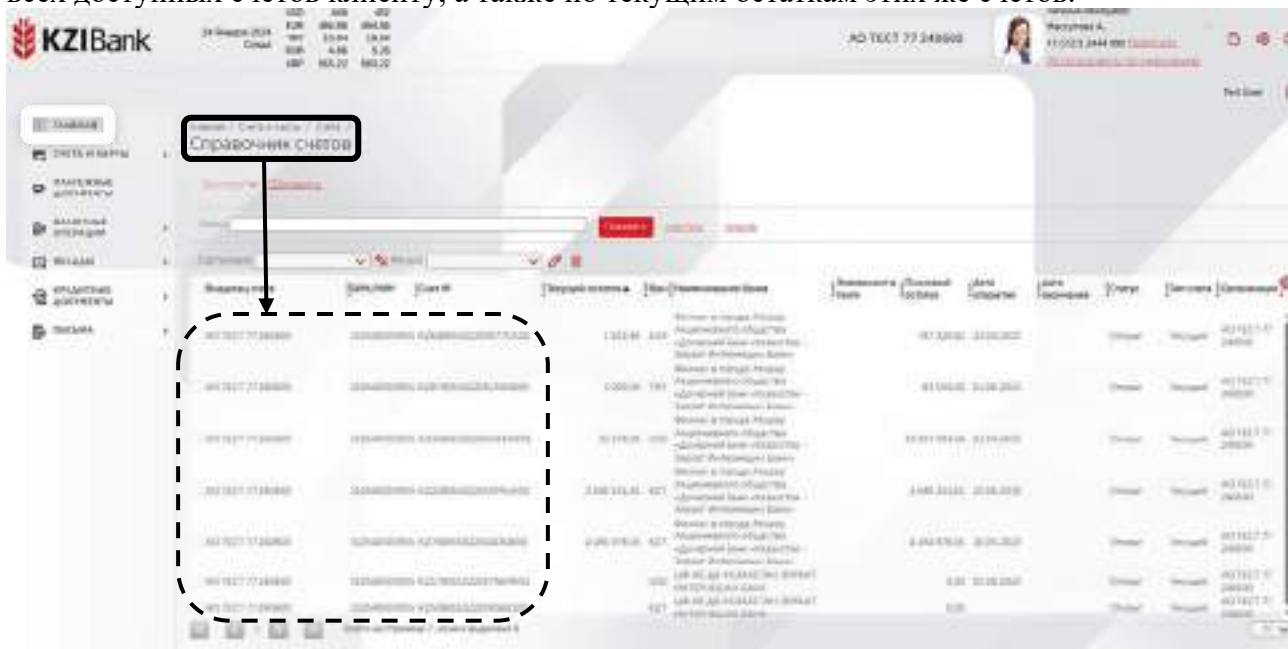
всех доступных счетов клиенту, а также по текущим остаткам этих же счетов.

KZIBank

24 января 2024 Сейчас

АО ТЕСТ 77 248600

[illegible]

Главная

СЧЕТА И КАРТЫ

ПЛАТЕЖНЫЕ ДОКУМЕНТЫ

ВАЛЮТНЫЕ ОПЕРАЦИИ

ВКЛАДЫ

КРЕДИТНЫЕ ДОКУМЕНТЫ

ПИСЬМА

Главная / Счета и карты / Счета /
Справочник счетов

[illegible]

Поиск

Найти

| Владелец счета | Банк.счет | Счет № | Текущий остаток | Вал | Наименование банка | Доступно к оплате | Плановый остаток | Дата открытия | Дата окончания | Статус | Тип счета | Описание |
|---|---|---|---|---|---|---|---|---|---|---|---|---|
| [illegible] | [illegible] | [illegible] | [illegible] | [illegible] | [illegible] | | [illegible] | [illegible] | | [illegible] | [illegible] | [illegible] |